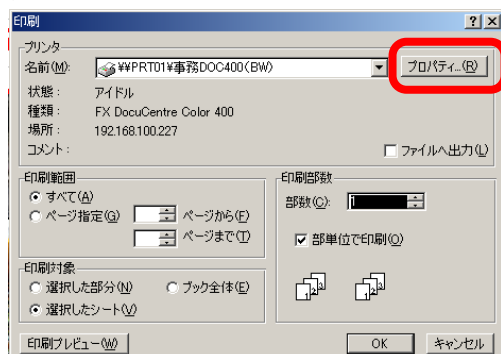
印刷

?X

プリンター

名前(M): ¥¥PRT01¥事務DOC400(BW)

プロパティ...(R)

状態: アイドル
種類: FX DocuCentre Color 400
場所: 192.168.100.227
コメント:

ファイルへ出力(L)

印刷範囲
すべて(A)
ページ指定(G) ページから(F)
ページまで(T)

印刷部数
部数(C): 1

部単位で印刷(O)

印刷対象
選択した部分(N)
ブック全体(E)
選択したシート(V)

印刷プレビュー(W)

OK

キャンセル